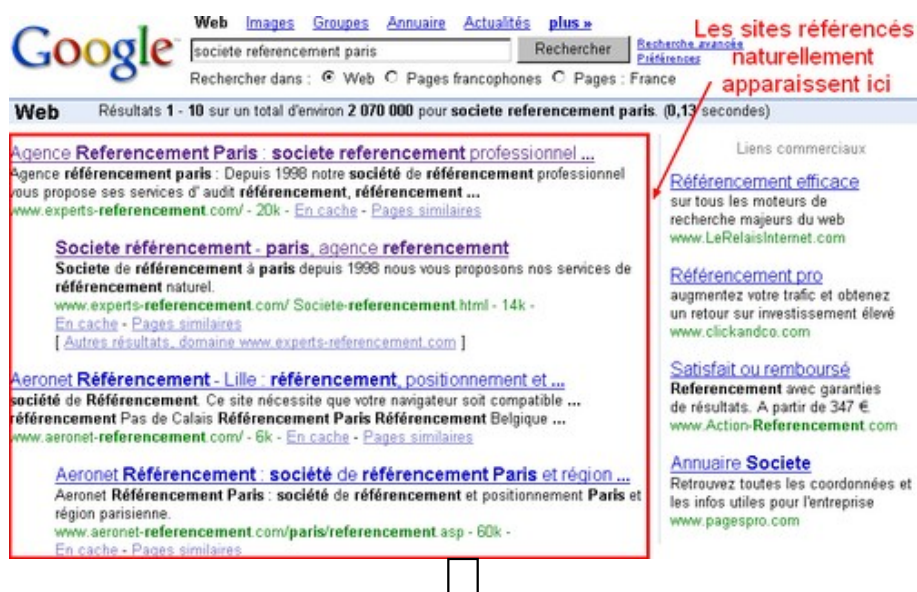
Google

Web Images Groupes Annuaire Actualités plus »

societe referencement paris

Rechercher

Recherche avancée
Préférences

Rechercher dans : Web Pages francophones Pages : France

Les sites référencés naturellement apparaissent ici

Web Résultats 1 - 10 sur un total d'environ 2 070 000 pour societe referencement paris. (0,13 secondes)

Agence Referencement Paris : societe referencement professionnel ...
Agence référencement paris : Depuis 1998 notre société de référencement professionnel vous propose ses services d' audit référencement, référencement ...
www.experts-referencement.com/ - 20k - En cache - Pages similaires

Societe référencement - paris, agence referencement
Societe de référencement à paris depuis 1998 nous vous proposons nos services de référencement naturel.
www.experts-referencement.com/ Societe-referencement.html - 14k -
En cache - Pages similaires
[ Autres résultats, domaine www.experts-referencement.com ]

Aeronet Référencement - Lille : référencement, positionnement et ...
société de Référencement. Ce site nécessite que votre navigateur soit compatible ... référencement Pas de Calais Référencement Paris Référencement Belgique ...
www.aeronet-referencement.com/ - 6k - En cache - Pages similaires

Aeronet Référencement : société de référencement Paris et région ...
Aeronet Référencement Paris : société de référencement et positionnement Paris et région parisienne.
www.aeronet-referencement.com/paris/referencement.asp - 60k -
En cache - Pages similaires

Liens commerciaux

Référencement efficace
sur tous les moteurs de recherche majeurs du web
www.LeRelaisInternet.com

Référencement pro
augmentez votre trafic et obtenez un retour sur investissement élevé
www.clickandco.com

Satisfait ou remboursé
Referencement avec garanties de résultats. A partir de 347 €
www.Action-Referencement.com

Annuaire Societe
Retrouvez toutes les coordonnées et les infos utiles pour l'entreprise
www.pagespro.com